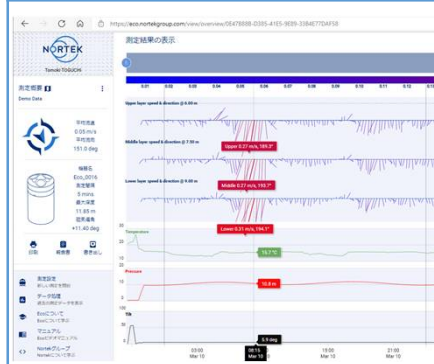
https://eco.nortekgroup.com/view/overview/5E478888-0385-4165-9899-3384E77DAF56

NORTEK
Tomoki TOGUCHI

測定概要
Demo Data

平均流速
0.05 m/s
平均流向
151.0 deg

機器名
Eco_0016
測定間隔
5 mins
最大深度
11.85 m
設置傾き
+11.40 deg

印刷
編集者
表示なし

測定設定
データ処理
Ecoについて
マニュアル
Nortekグループ

測定結果の表示

0.01 0.02 0.03 0.04 0.05 0.06 0.07 0.08 0.09 0.1 0.11 0.12

Upper layer speed & direction @ 6.00 m
Upper 0.27 m/s, 189.5°
Middle layer speed & direction @ 7.50 m
Middle 0.27 m/s, 192.7°
Lower layer speed & direction @ 9.00 m
Lower 0.31 m/s, 194.1°

Temperature
16.7 °C
Pressure
10.8 m
Tilt
5.9 deg

08:00 Mar 10
19:00 Mar 10
21:00 Mar 10